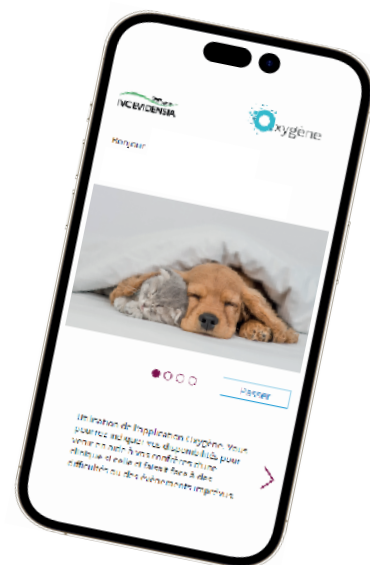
IVC EVIDENSIA

Oxygene

Bonjour

Passer

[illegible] de l'application Oxygène. Vous pourrez indiquer vos disponibilités pour venir en aide à vos confrères d'une clinique si celle-ci fait face à des difficultés ou des évènements imprévus